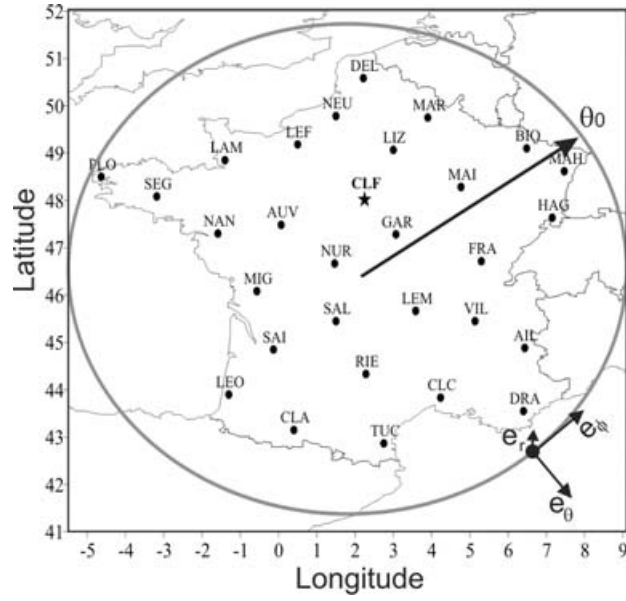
52
51
50
49
48
47
46
45
44
43
42
41
Latitude

DEL
NEU
MAR
$\theta_0$
LEF
LIZ
BIO
LAM
PLO
MAH
CLF
MAI
SEG
HAG
AUV
NAN
GAR
FRA
NUR
MIG
LEM
SAL
VIL
SAI
AIL
RIE
LEO
CLC
DRA
CLA
TUC
$e_r$
$e_\phi$
$e_\theta$

-5 -4 -3 -2 -1 0 1 2 3 4 5 6 7 8 9
Longitude